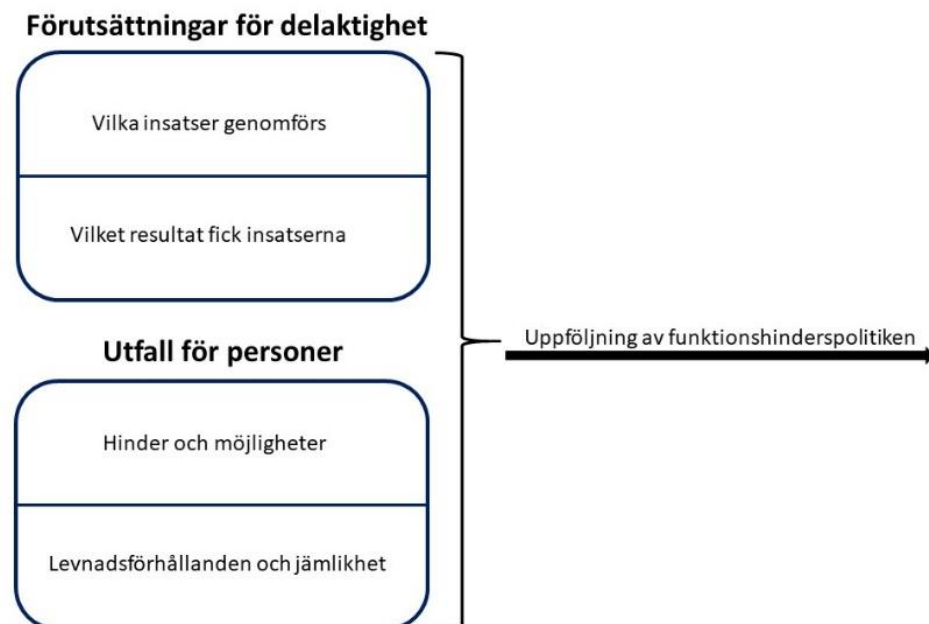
Förutsättningar för delaktighet

Vilka insatser genomförs

Vilket resultat fick insatserna

Utfall för personer

Hinder och möjligheter

Levnadsförhållanden och jämlikhet

Uppföljning av funktionshinderspolitiken